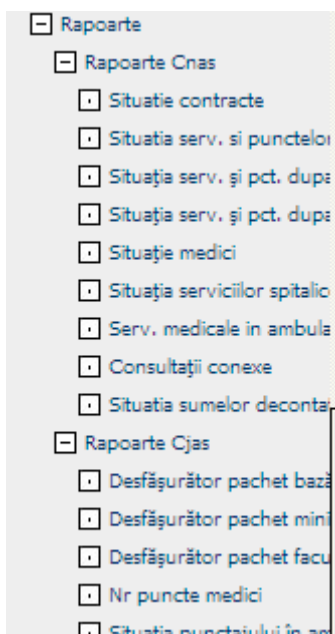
Rapoarte
Rapoarte Cnas
Situatie contracte
Situatia serv. si punctelo
Situaţia serv. şi pct. dupa
Situaţia serv. şi pct. dupa
Situaţie medici
Situaţia serviciilor spitalic
Serv. medicale in ambula
Consultaţii conexe
Situatia sumelor deconta
Rapoarte Cjas
Desfăşurător pachet baz
Desfăşurător pachet mini
Desfăşurător pachet facu
Nr puncte medici
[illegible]